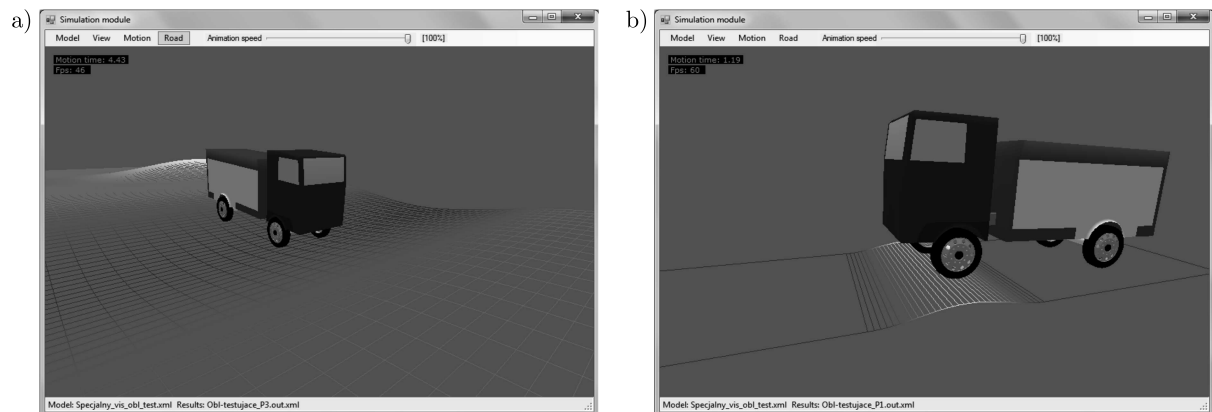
a)

Simulation module

Model View Motion Road Animation speed [100%]

Motion time: 4.43
Fps: 46

Model: Specjalny_vis_obl_test.xml Results: Obl-testujace_P3.out.xml

b)

Simulation module

Model View Motion Road Animation speed [100%]

Motion time: 1.19
Fps: 60

Model: Specjalny_vis_obl_test.xml Results: Obl-testujace_P1.out.xml